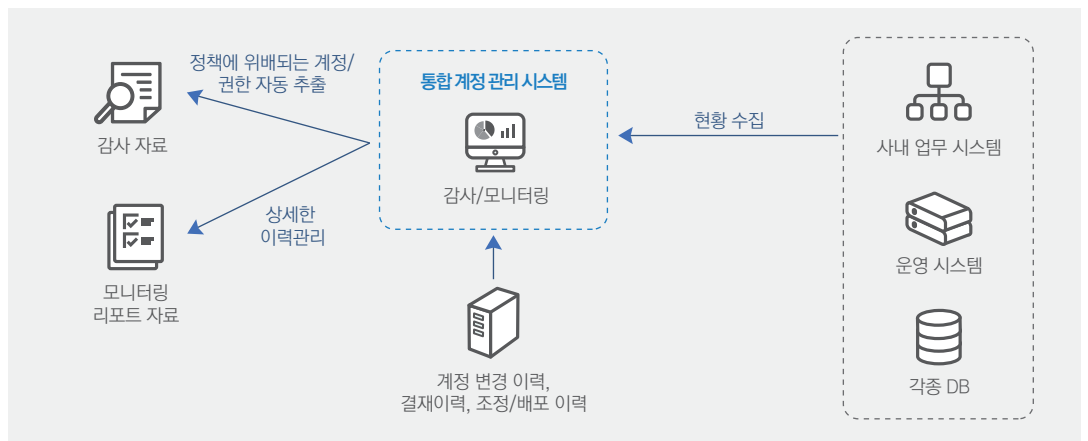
정책에 위배되는 계정/
권한 자동 추출

감사 자료

상세한
이력관리

모니터링
리포트 자료

통합 계정 관리 시스템

감사/모니터링

계정 변경 이력,
결재이력, 조정/배포 이력

현황 수집

사내 업무 시스템

운영 시스템

각종 DB